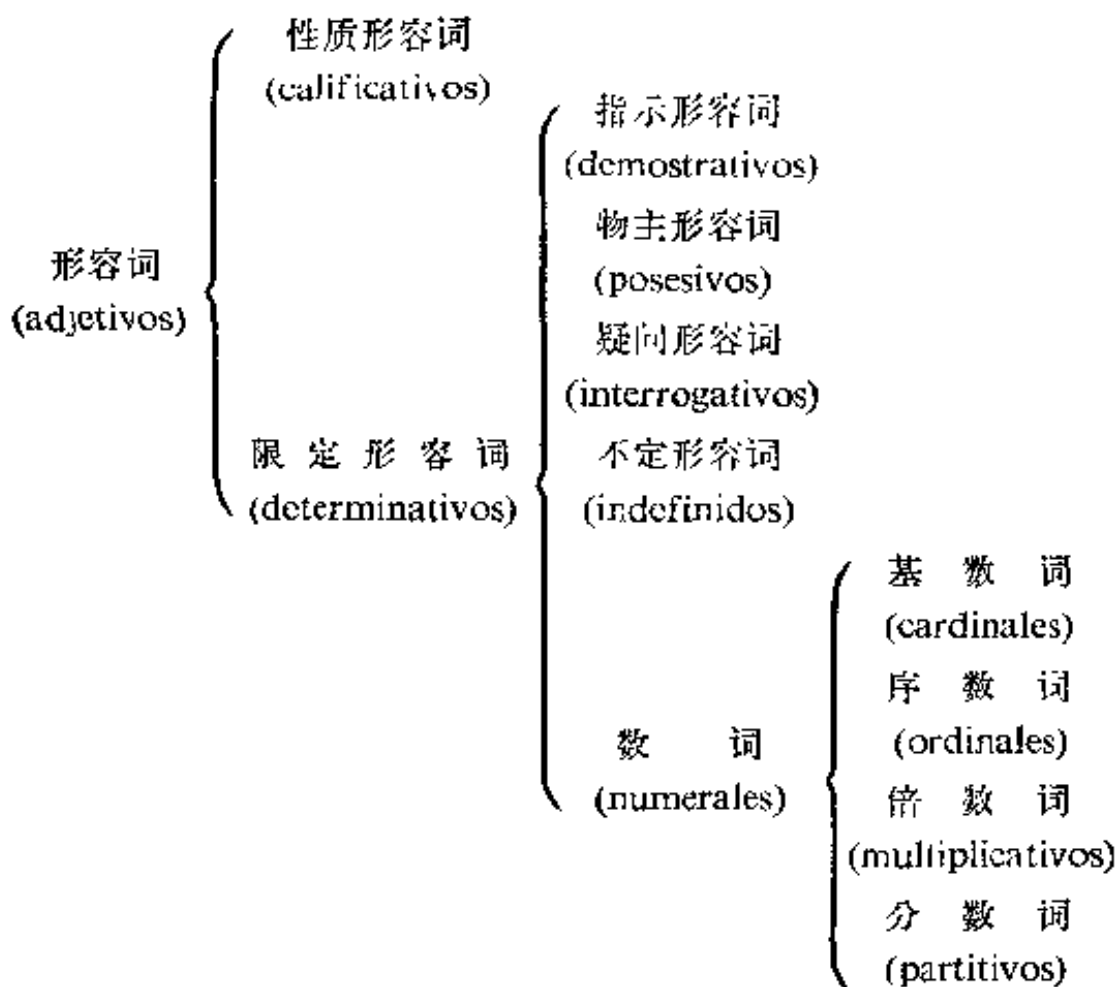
形容词
(adjetivos)

性质形容词
(calificativos)

限定形容词
(determinativos)

指示形容词
(demostrativos)
物主形容词
(posesivos)
疑问形容词
(interrogativos)
不定形容词
(indefinidos)

数词
(numerales)

基数词
(cardinales)
序数词
(ordinales)
倍数词
(multiplicativos)
分数词
(partitivos)